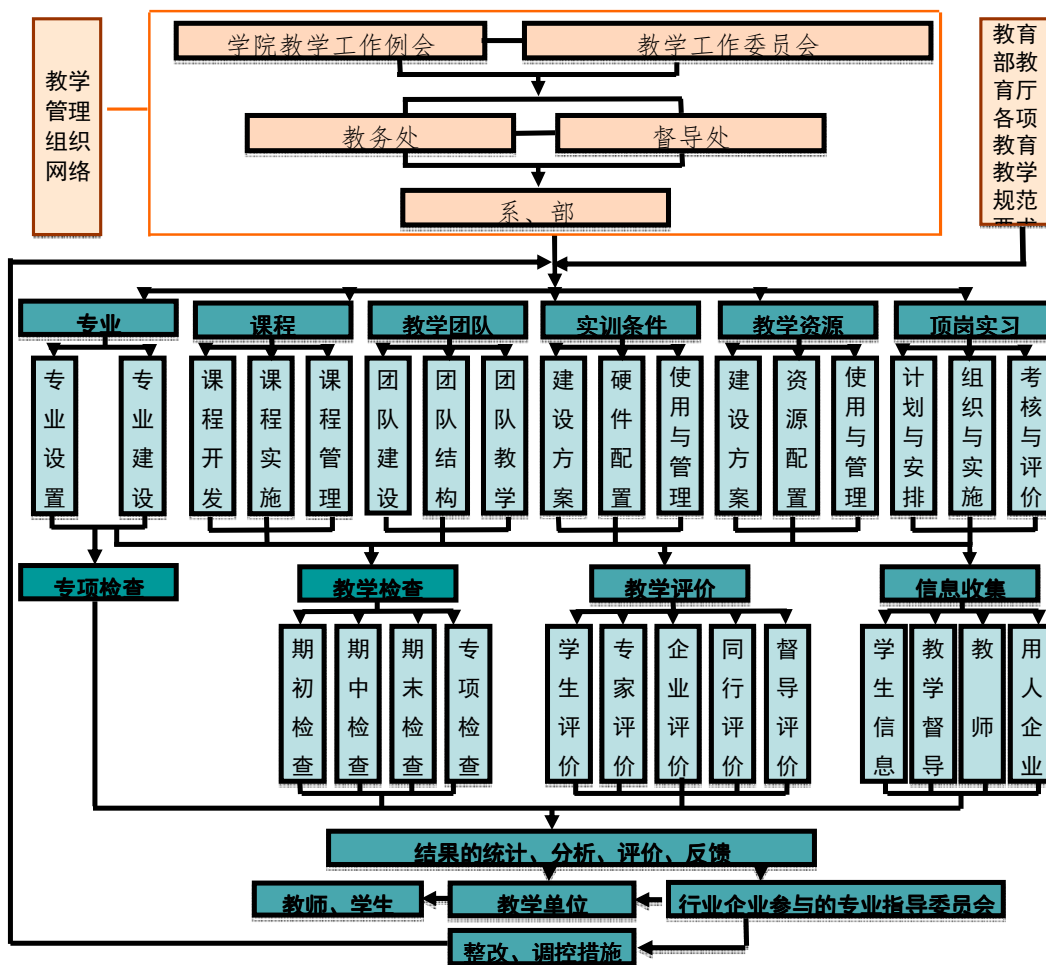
教学管理组织网络

学院教学工作例会
教学工作委员会
教务处
督导处
系、部

教育部教育厅各项教育教学规范要求

专业
课程
教学团队
实训条件
教学资源
顶岗实习

专业设置
专业建设
课程开发
课程实施
课程管理
团队建设
团队结构
团队教学
建设方案
硬件配置
使用与管理
建设方案
资源配置
使用与管理
计划与安排
组织与实施
考核与评价

专项检查
教学检查
教学评价
信息收集

期初检查
期中检查
期末检查
专项检查
学生评价
专家评价
企业评价
同行评价
督导评价
学生信息
教学督导
教师
用人企业

结果的统计、分析、评价、反馈
教师、学生
教学单位
行业企业参与的专业指导委员会
整改、调控措施